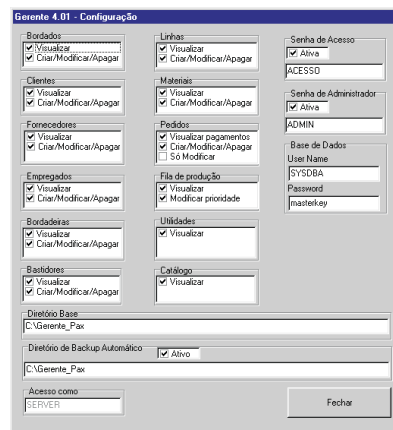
Gerente 4.01 - Configuração

Bordados
Visualizar
Criar/Modificar/Apagar

Clientes
Visualizar
Criar/Modificar/Apagar

Fornecedores
Visualizar
Criar/Modificar/Apagar

Empregados
Visualizar
Criar/Modificar/Apagar

Bordadeiras
Visualizar
Criar/Modificar/Apagar

Bastidores
Visualizar
Criar/Modificar/Apagar

Linhas
Visualizar
Criar/Modificar/Apagar

Materiais
Visualizar
Criar/Modificar/Apagar

Pedidos
Visualizar pagamentos
Criar/Modificar/Apagar
Só Modificar

Fila de produção
Visualizar
Modificar prioridade

Utilidades
Visualizar

Catálogo
Visualizar

Senha de Acesso
Ativa
ACESSO

Senha de Administrador
Ativa
ADMIN

Base de Dados
User Name
SYSDBA
Password
masterkey

Diretório Base
C:\Gerente_Pax

Diretório de Backup Automático
Ativo
C:\Gerente_Pax

Acesso como
SERVER

Fechar